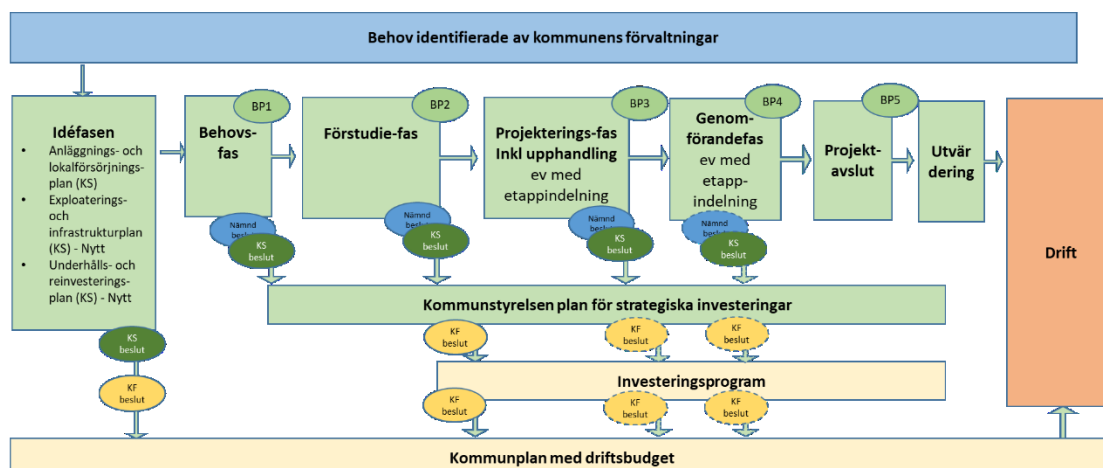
Behov identifierade av kommunens förvaltningar

Idéfasen
• Anläggnings- och lokalförsörjningsplan (KS)
• Exploaterings- och infrastrukturplan (KS) - Nytt
• Underhålls- och reinvesteringsplan (KS) - Nytt

BP1
Behovsfas

BP2
Förstudie-fas

BP3
Projekterings-fas Inkl upphandling ev med etappindelning

BP4
Genomförandefas ev med etappindelning

BP5
Projektavslut

Utvär dering

Drift

Nämnd beslut
KS beslut
Nämnd beslut
KS beslut
Nämnd beslut
KS beslut
Nämnd beslut
KS beslut

Kommunstyrelsen plan för strategiska investeringar

KS beslut
KF beslut
KF beslut
KF beslut
KF beslut

Investeringsprogram

KF beslut
KF beslut
KF beslut

Kommunplan med driftsbudget